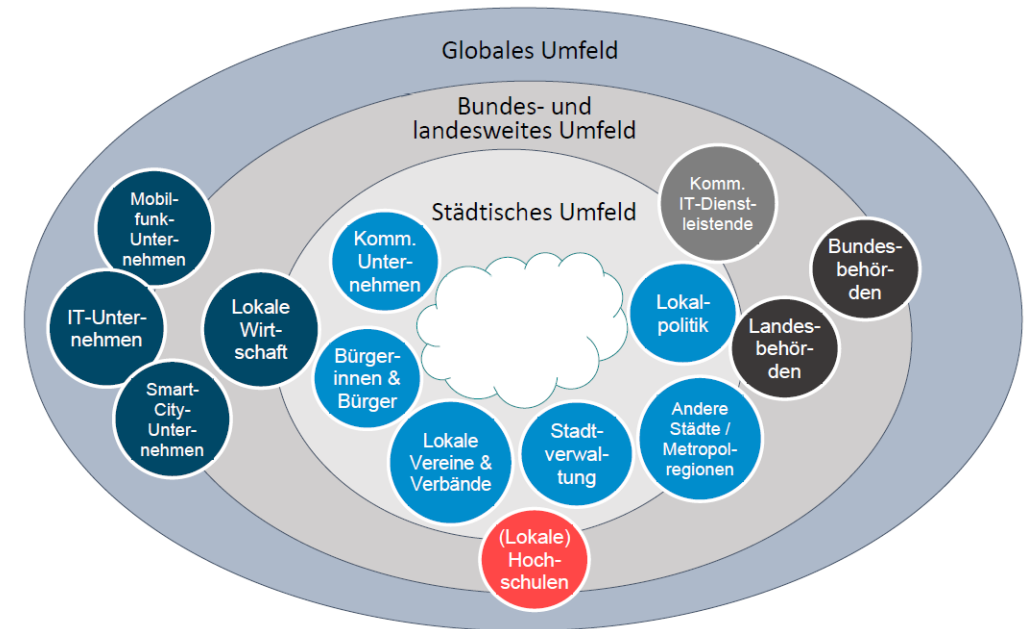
Globales Umfeld

Bundes- und landesweites Umfeld

Städtisches Umfeld

Mobilfunk-Unternehmen

IT-Unternehmen

Smart-City-Unternehmen

Lokale Wirtschaft

Komm. Unternehmen

Bürgerinnen & Bürger

Lokale Vereine & Verbände

Stadtverwaltung

Lokalpolitik

Andere Städte / Metropolregionen

Komm. IT-Dienstleistende

Bundesbehörden

Landesbehörden

(Lokale) Hochschulen